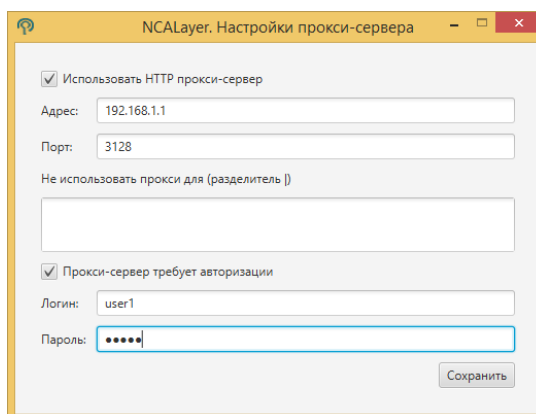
NCALayer. Настройки прокси-сервера

Использовать HTTP прокси-сервер

Адрес: 192.168.1.1

Порт: 3128

Не использовать прокси для (разделитель |)

Прокси-сервер требует авторизации

Логин: user1

Пароль: •••••

Сохранить